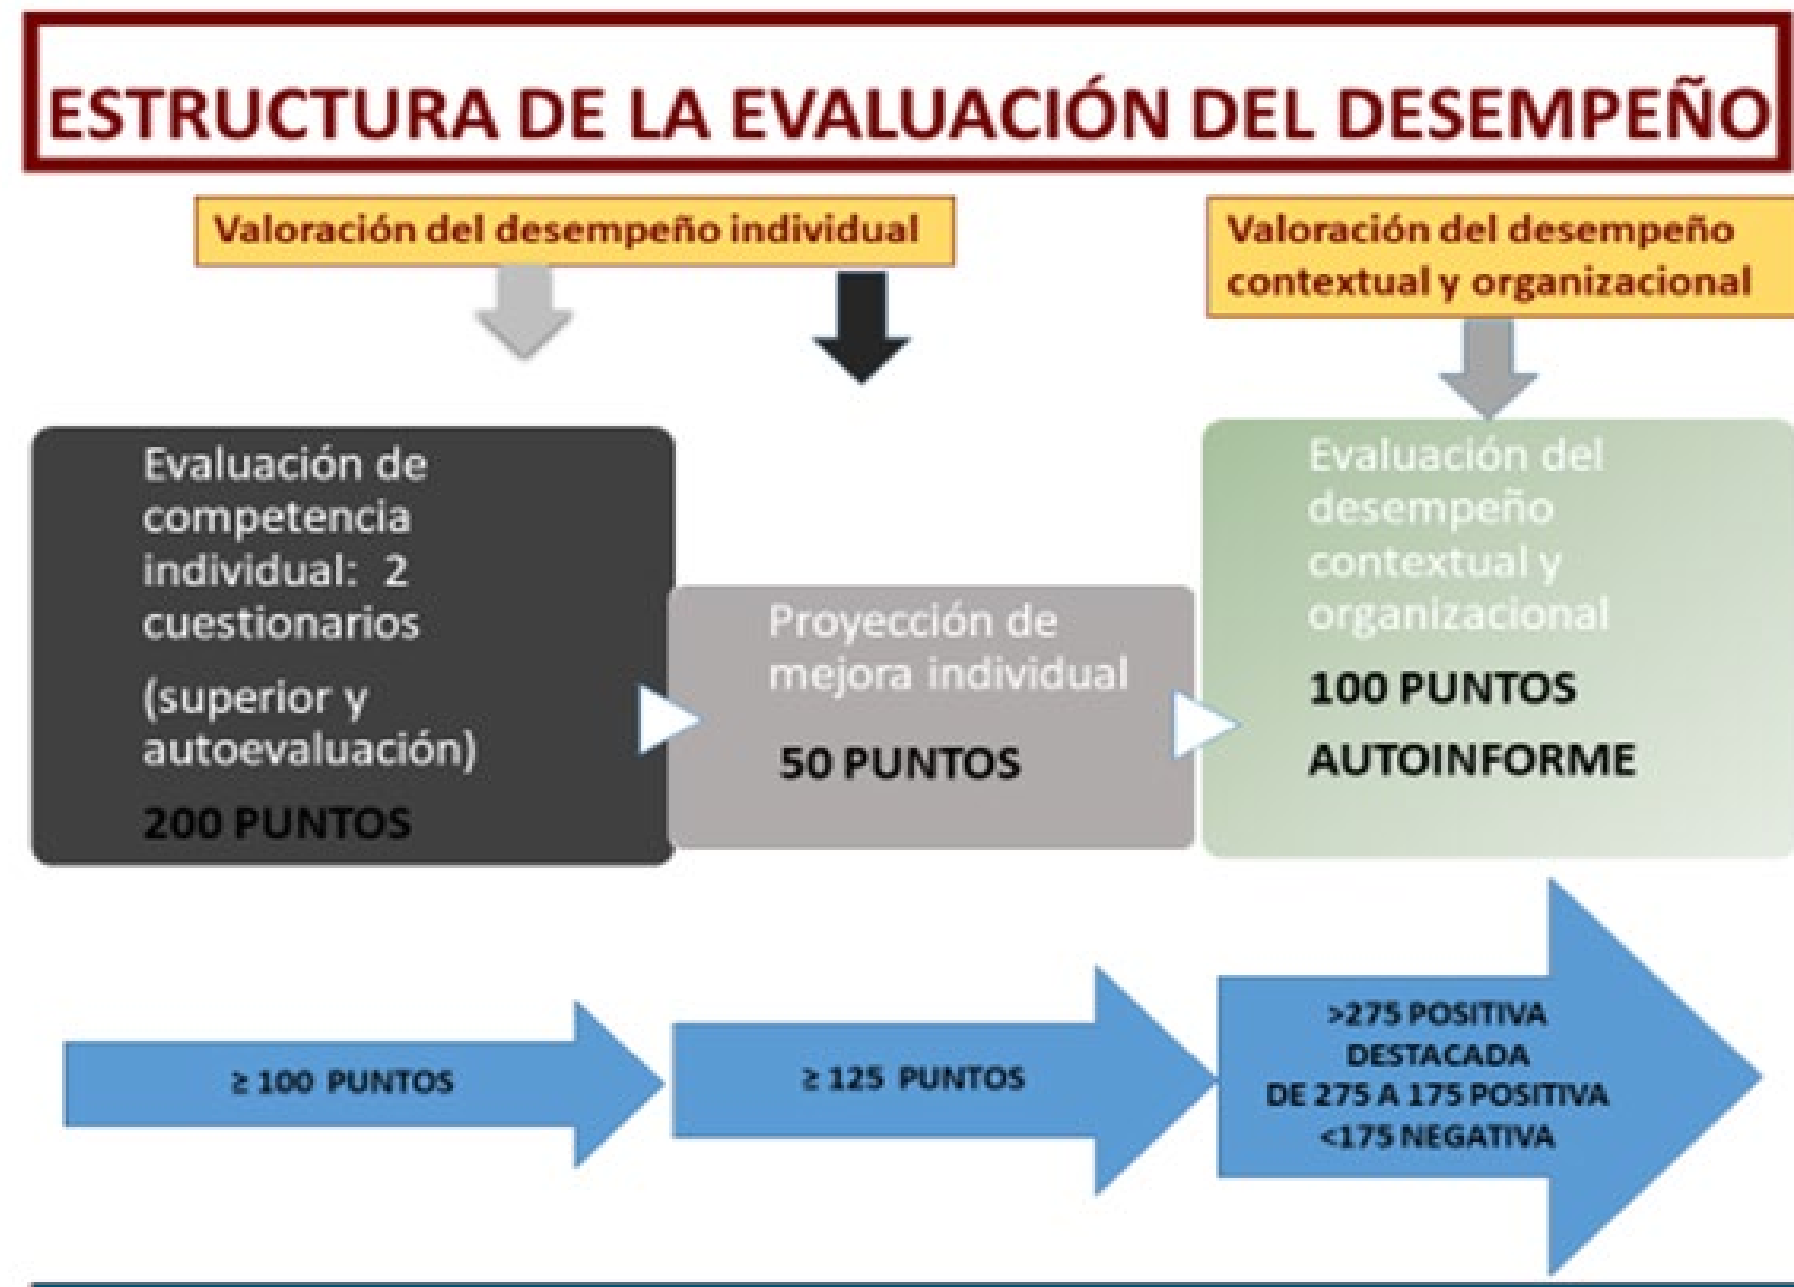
ESTRUCTURA DE LA EVALUACIÓN DEL DESEMPEÑO

Valoración del desempeño individual

Valoración del desempeño contextual y organizacional

Evaluación de competencia individual: 2 cuestionarios

(superior y autoevaluación)

200 PUNTOS

Proyección de mejora individual

50 PUNTOS

Evaluación del desempeño contextual y organizacional

100 PUNTOS

AUTOINFORME

≥ 100 PUNTOS

≥ 125 PUNTOS

>275 POSITIVA DESTACADA
DE 275 A 175 POSITIVA
<175 NEGATIVA